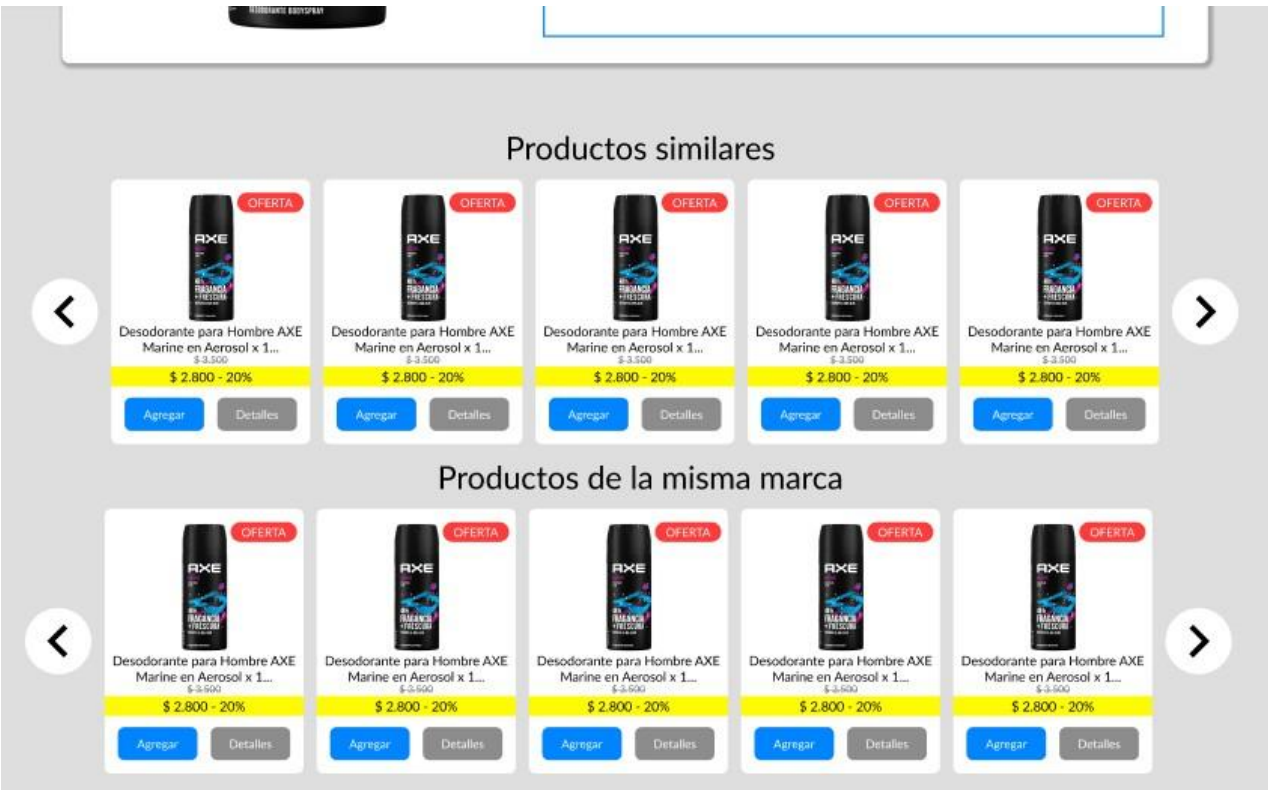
DESODORANTE BODYSPRAY

Productos similares

OFERTA
AXE
FRAGANCIA + FRESCURA
Desodorante para Hombre AXE Marine en Aerosol x 1...
$ 3.500
$ 2.800 - 20%
Agregar
Detalles

OFERTA
AXE
FRAGANCIA + FRESCURA
Desodorante para Hombre AXE Marine en Aerosol x 1...
$ 3.500
$ 2.800 - 20%
Agregar
Detalles

OFERTA
AXE
FRAGANCIA + FRESCURA
Desodorante para Hombre AXE Marine en Aerosol x 1...
$ 3.500
$ 2.800 - 20%
Agregar
Detalles

OFERTA
AXE
FRAGANCIA + FRESCURA
Desodorante para Hombre AXE Marine en Aerosol x 1...
$ 3.500
$ 2.800 - 20%
Agregar
Detalles

OFERTA
AXE
FRAGANCIA + FRESCURA
Desodorante para Hombre AXE Marine en Aerosol x 1...
$ 3.500
$ 2.800 - 20%
Agregar
Detalles

Productos de la misma marca

OFERTA
AXE
FRAGANCIA + FRESCURA
Desodorante para Hombre AXE Marine en Aerosol x 1...
$ 3.500
$ 2.800 - 20%
Agregar
Detalles

OFERTA
AXE
FRAGANCIA + FRESCURA
Desodorante para Hombre AXE Marine en Aerosol x 1...
$ 3.500
$ 2.800 - 20%
Agregar
Detalles

OFERTA
AXE
FRAGANCIA + FRESCURA
Desodorante para Hombre AXE Marine en Aerosol x 1...
$ 3.500
$ 2.800 - 20%
Agregar
Detalles

OFERTA
AXE
FRAGANCIA + FRESCURA
Desodorante para Hombre AXE Marine en Aerosol x 1...
$ 3.500
$ 2.800 - 20%
Agregar
Detalles

OFERTA
AXE
FRAGANCIA + FRESCURA
Desodorante para Hombre AXE Marine en Aerosol x 1...
$ 3.500
$ 2.800 - 20%
Agregar
Detalles